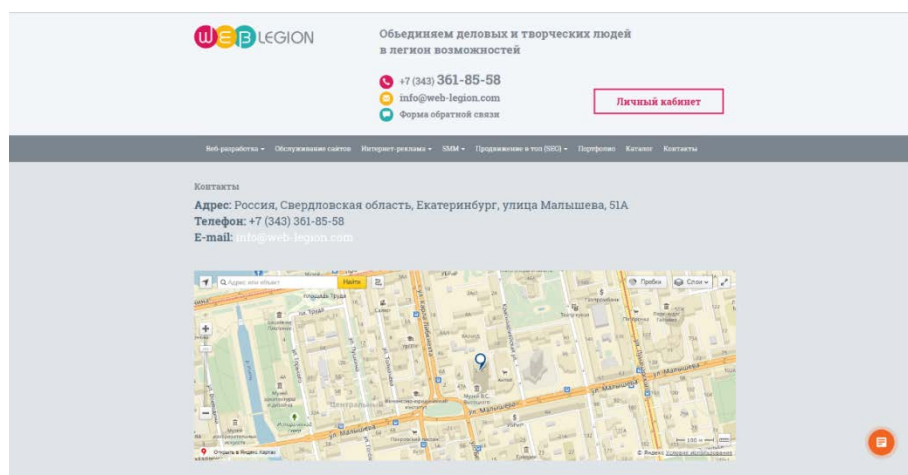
WEB LEGION

Объединяем деловых и творческих людей в легион возможностей

+7 (343) 361-85-58
info@web-legion.com
Форма обратной связи

Личный кабинет

Веб-разработка ▾ Обслуживание сайтов Интернет-реклама ▾ SMM ▾ Продвижение в топ (SEO) ▾ Портфолио Каталог Контакты

Контакты

Адрес: Россия, Свердловская область, Екатеринбург, улица Малышева, 51А
Телефон: +7 (343) 361-85-58
E-mail: info@web-legion.com

Адрес или объект Найти Пробки Слои

ул. Малышева
ул. Малышева

Открыть в Яндекс.Картах
© Яндекс Условия использования